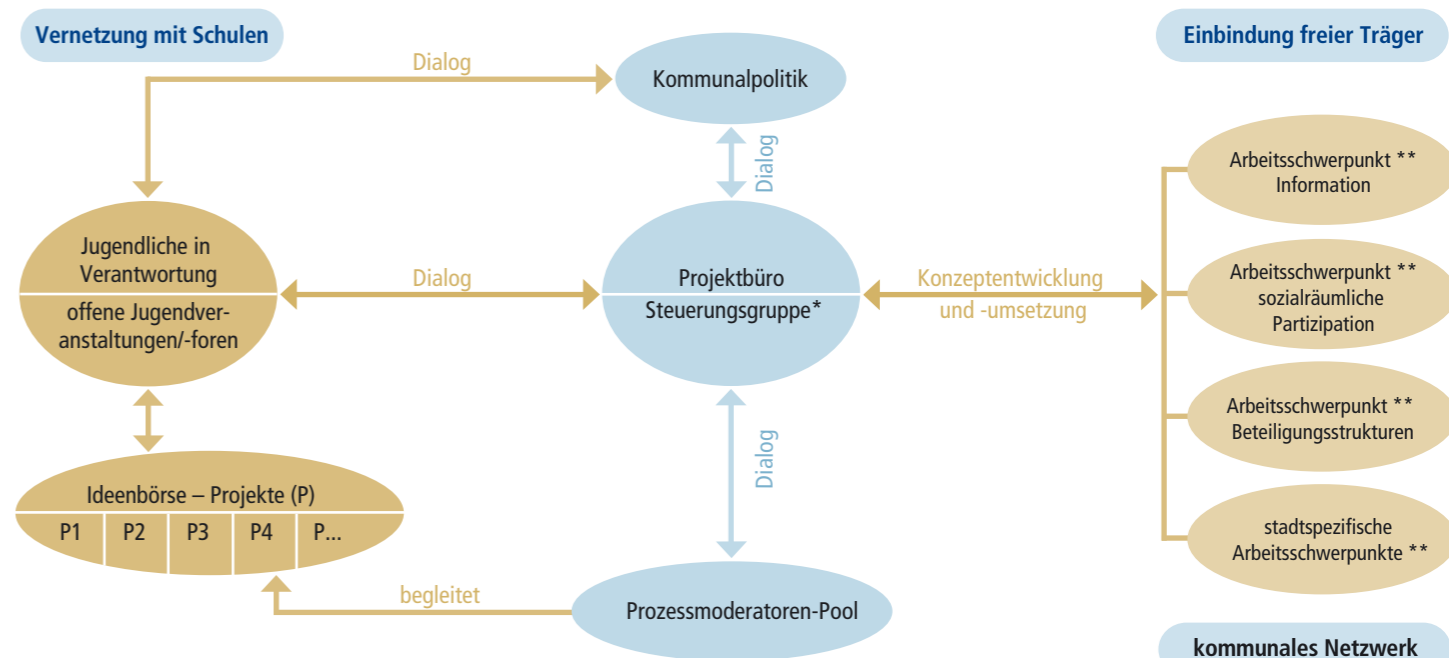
Vernetzung mit Schulen

Einbindung freier Träger

Dialog

Kommunalpolitik

Dialog

Jugendliche in Verantwortung

offene Jugendveranstaltungen/-foren

Dialog

Projektbüro

Steuerungsgruppe*

Konzeptentwicklung und -umsetzung

Arbeitsschwerpunkt ** Information

Arbeitsschwerpunkt ** sozialräumliche Partizipation

Arbeitsschwerpunkt ** Beteiligungsstrukturen

stadtspezifische Arbeitsschwerpunkte **

Dialog

Ideenbörse – Projekte (P)

| P1 | P2 | P3 | P4 | P... |
|---|---|---|---|---|

begleitet

Prozessmoderatoren-Pool

kommunales Netzwerk